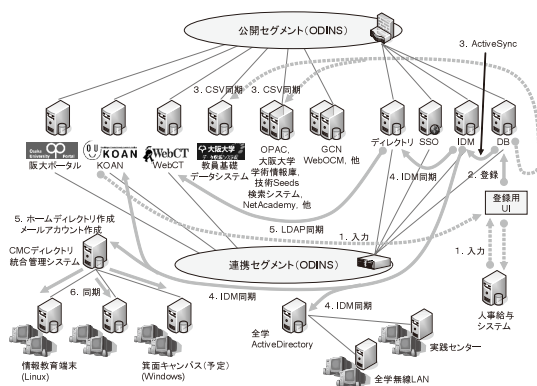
公開セグメント（ODINS）

3. ActiveSync

3. CSV同期

3. CSV同期

Osaka University Portal
阪大ポータル

KOAN
KOAN

WebCT
WebCT

大阪大学 教員基礎データシステム
教員基礎データシステム

OPAC、大阪大学学術情報庫、技術Seeds検索システム、NetAcademy、他

GCN WebOCM、他

ディレクトリ

SSO

IDM

DB

4. IDM同期

2. 登録

登録用UI

5. ホームディレクトリ作成 メールアカウント作成

CMCディレクトリ統合管理システム

5. LDAP同期

1. 入力

1. 入力

連携セグメント（ODINS）

6. 同期

4. IDM同期

4. IDM同期

人事給与システム

全学ActiveDirectory

実践センター

情報教育端末(Linux)

箕面キャンパス（予定）(Windows)

全学無線LAN